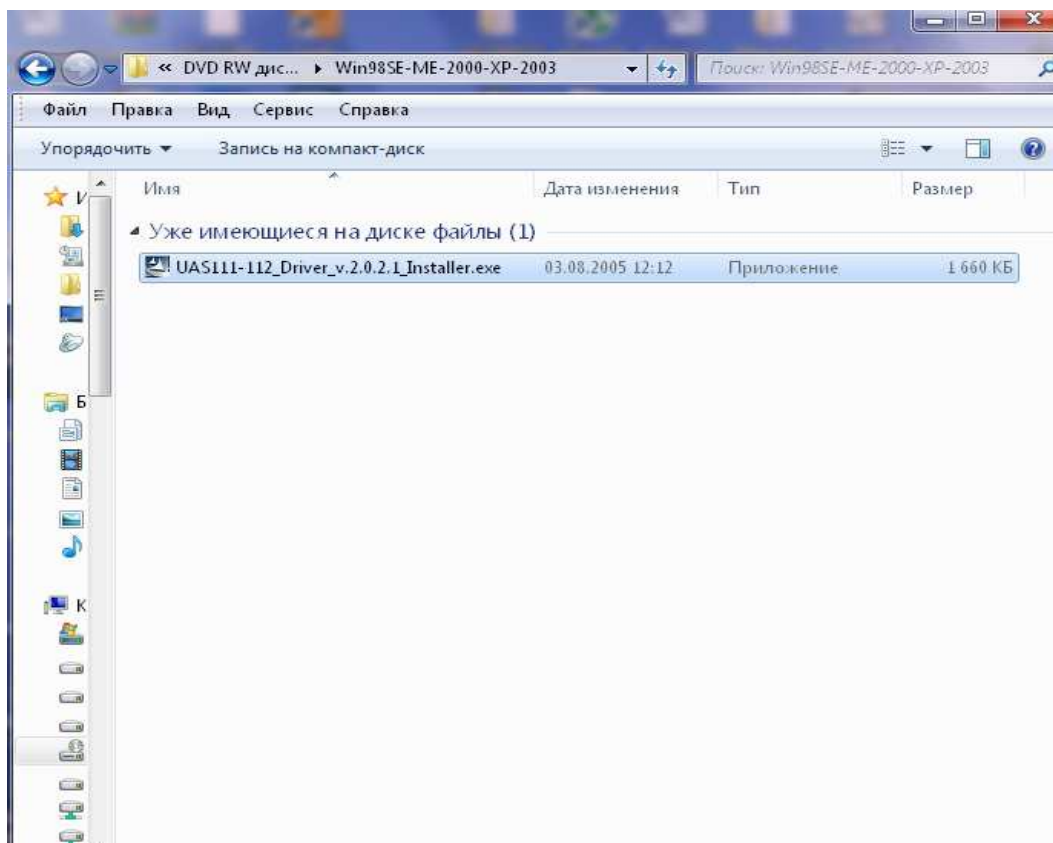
« DVD RW дис... ▸ Win98SE-ME-2000-XP-2003

Поиск: Win98SE-ME-2000-XP-2003

Файл Правка Вид Сервис Справка

Упорядочить ▾ Запись на компакт-диск

И

Б

К

| Имя | Дата изменения | Тип | Размер |
|---|---|---|---|
| ◂ Уже имеющиеся на диске файлы (1) | | | |
| UAS111-112_Driver_v.2.0.2.1_Installer.exe | 03.08.2005 12:12 | Приложение | 1 660 КБ |